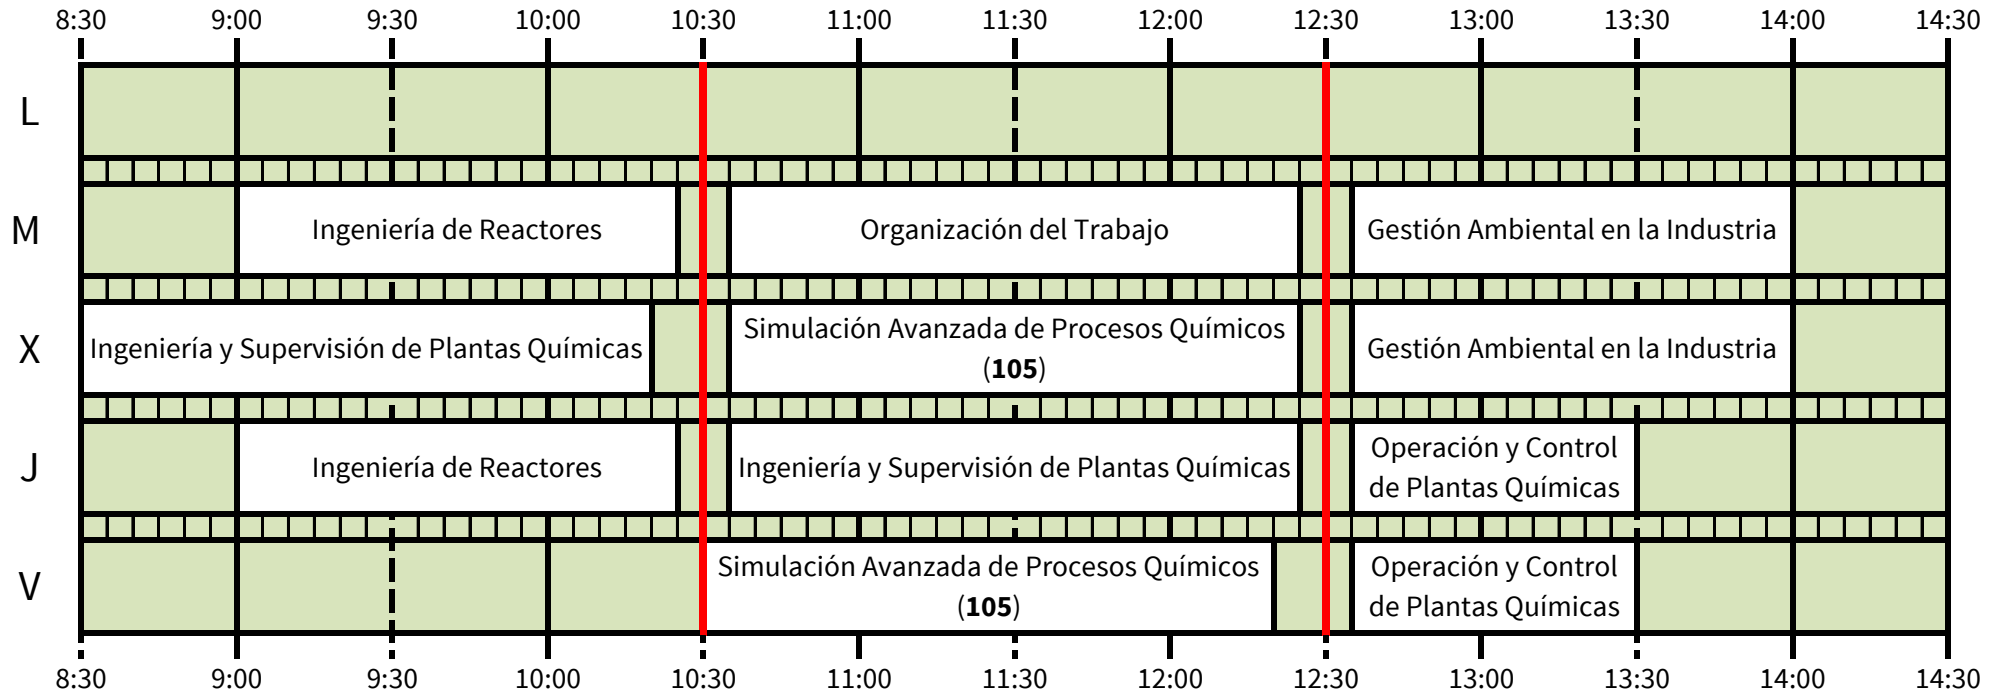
8:30 9:00 9:30 10:00 10:30 11:00 11:30 12:00 12:30 13:00 13:30 14:00 14:30

L

M Ingeniería de Reactores | Organización del Trabajo | Gestión Ambiental en la Industria

X Ingeniería y Supervisión de Plantas Químicas | Simulación Avanzada de Procesos Químicos (**105**) | Gestión Ambiental en la Industria

J Ingeniería de Reactores | Ingeniería y Supervisión de Plantas Químicas | Operación y Control de Plantas Químicas

V Simulación Avanzada de Procesos Químicos (**105**) | Operación y Control de Plantas Químicas

8:30 9:00 9:30 10:00 10:30 11:00 11:30 12:00 12:30 13:00 13:30 14:00 14:30